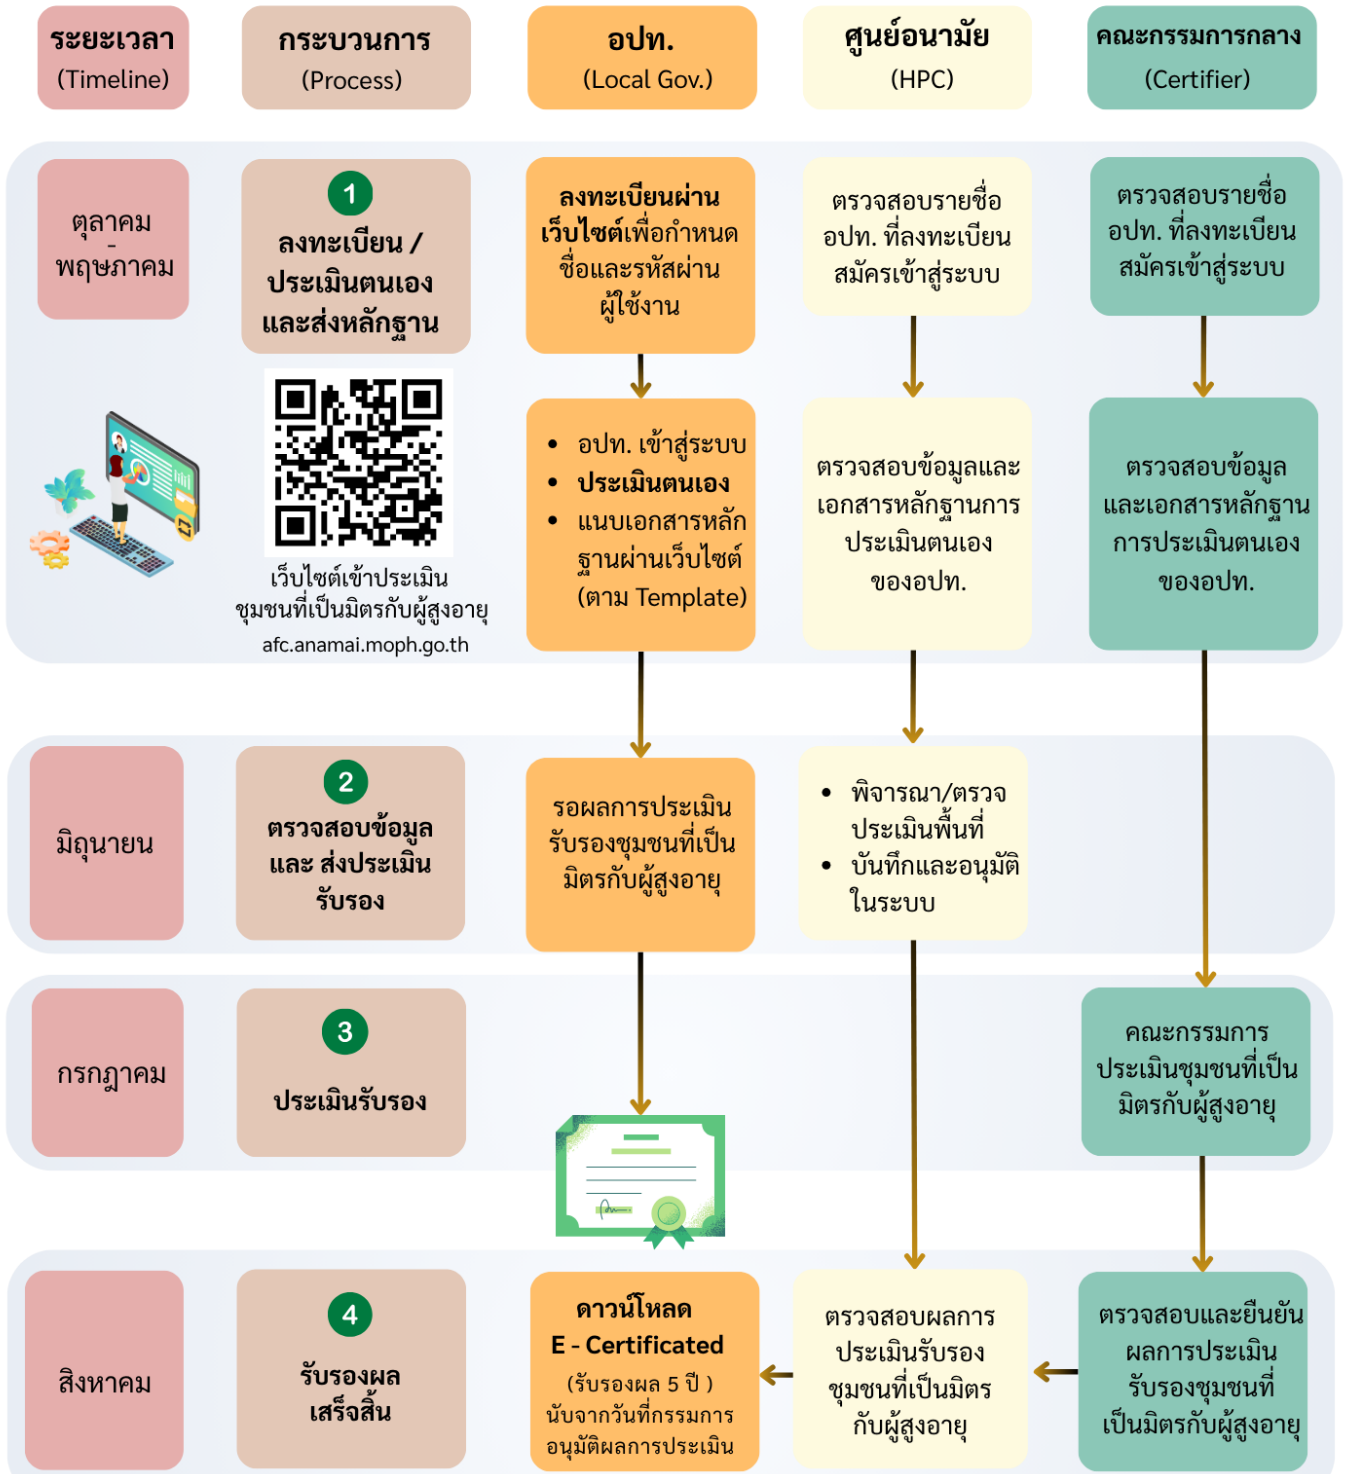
| ระยะเวลา (Timeline) | กระบวนการ (Process) | อปท. (Local Gov.) | ศูนย์อนามัย (HPC) | คณะกรรมการกลาง (Certifier) |
|---|---|---|---|---|
| ตุลาคม - พฤษภาคม | 1 ลงทะเบียน / ประเมินตนเอง และส่งหลักฐาน | ลงทะเบียนผ่านเว็บไซต์เพื่อกำหนดชื่อและรหัสผ่านผู้ใช้งาน | ตรวจสอบรายชื่อ อปท. ที่ลงทะเบียนสมัครเข้าสู่ระบบ | ตรวจสอบรายชื่อ อปท. ที่ลงทะเบียนสมัครเข้าสู่ระบบ |
| | เว็บไซต์เข้าประเมินชุมชนที่เป็นมิตรกับผู้สูงอายุ afc.anamai.moph.go.th | • อปท. เข้าสู่ระบบ • ประเมินตนเอง • แนบเอกสารหลักฐานผ่านเว็บไซต์ (ตาม Template) | ตรวจสอบข้อมูลและเอกสารหลักฐานการประเมินตนเองของอปท. | ตรวจสอบข้อมูลและเอกสารหลักฐานการประเมินตนเองของอปท. |
| มิถุนายน | 2 ตรวจสอบข้อมูล และ ส่งประเมินรับรอง | รอผลการประเมินรับรองชุมชนที่เป็นมิตรกับผู้สูงอายุ | • พิจารณา/ตรวจประเมินพื้นที่ • บันทึกและอนุมัติในระบบ | |
| กรกฎาคม | 3 ประเมินรับรอง | | | คณะกรรมการประเมินชุมชนที่เป็นมิตรกับผู้สูงอายุ |
| สิงหาคม | 4 รับรองผลเสร็จสิ้น | ดาวน์โหลด E - Certificated (รับรองผล 5 ปี ) นับจากวันที่กรรมการอนุมัติผลการประเมิน | ตรวจสอบผลการประเมินรับรองชุมชนที่เป็นมิตรกับผู้สูงอายุ | ตรวจสอบและยืนยันผลการประเมินรับรองชุมชนที่เป็นมิตรกับผู้สูงอายุ |